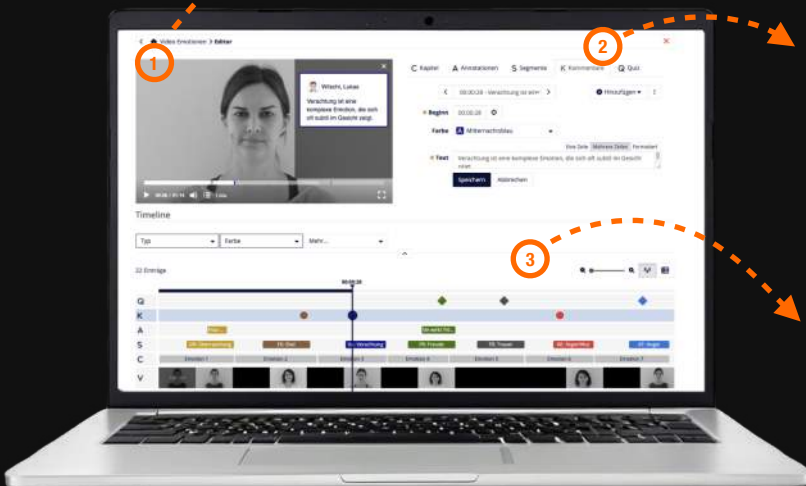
1

2

3

Video Emotionen > Editor

Wilschi, Lukas

Verachtung ist eine komplexe Emotion, die sich oft subtil im Gesicht zeigt.

C Kapitel A Annotationen S Segmente K Kommentare Q Quiz

00:00:28 - Verachtung ist ein

Hinzufügen

Beginn 00:00:28

Farbe Mitternachtsblau

Eine Zeile Mehrere Zeilen Formatiert

Text Verachtung ist eine komplexe Emotion, die sich oft subtil im Gesicht zeigt.

Speichern Abbrechen

Timeline

Typ Farbe Mehr...

22 Einträge

00:00:28

Q

K

A

S

C

V

Emotion 1 Emotion 2 Emotion 3 Emotion 4 Emotion 5 Emotion 6 Emotion 7